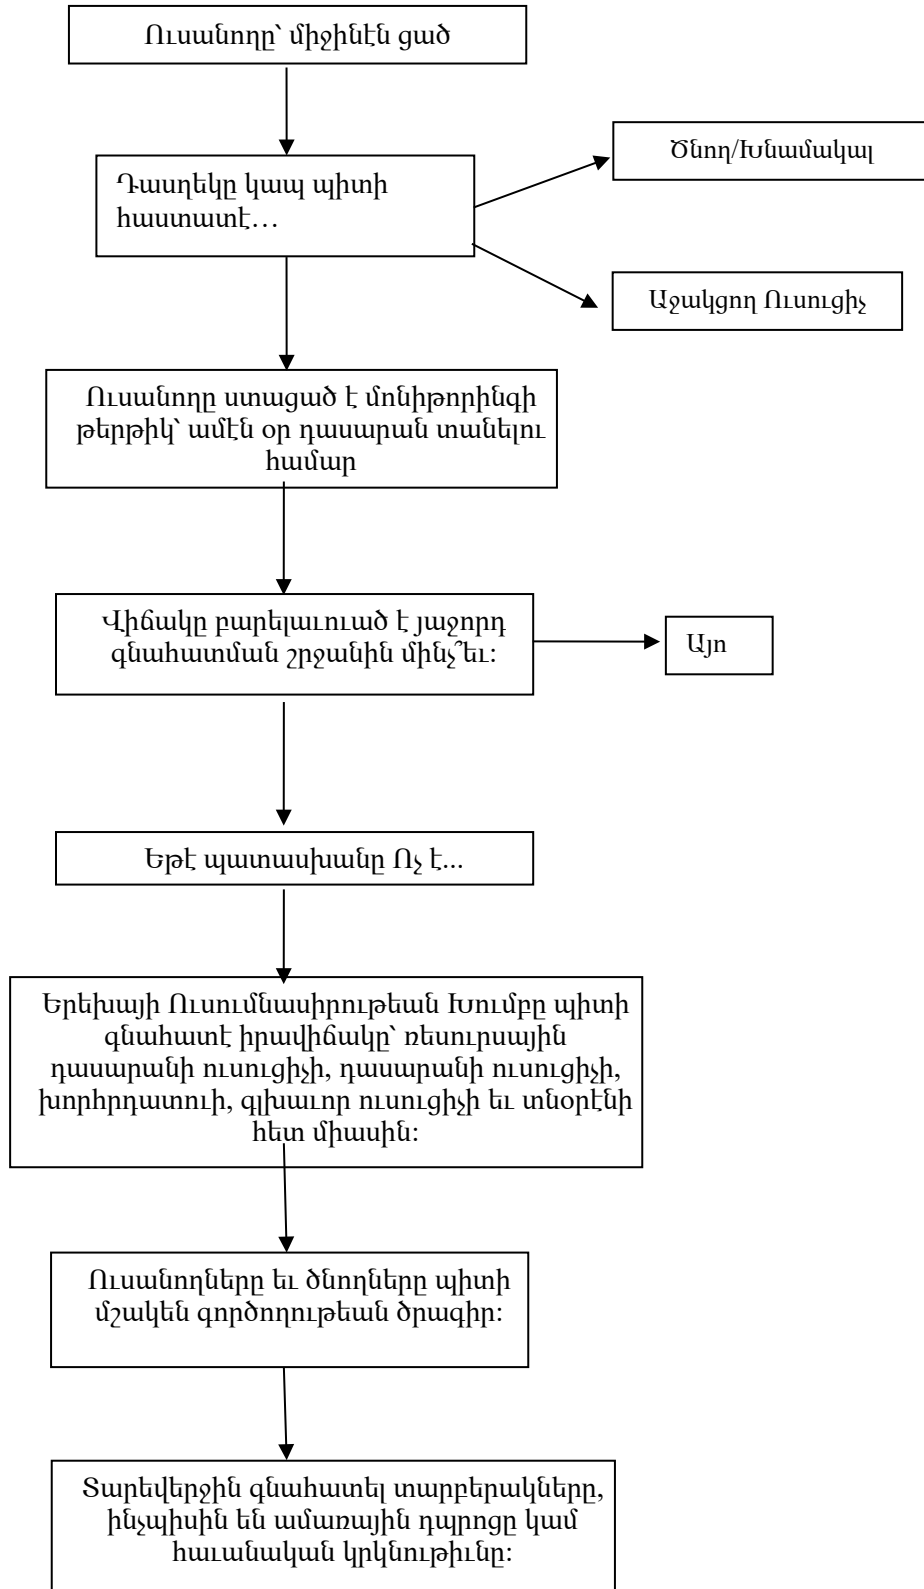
Ուսանողը՝ միջինէն ցած

Դասղեկը կապ պիտի հաստատէ…

Ծնող/Խնամակալ

Աջակցող Ուսուցիչ

Ուսանողը ստացած է մոնիթորինգի թերթիկ՝ ամէն օր դասարան տանելու համար

Վիճակը բարելաւուած է յաջորդ գնահատման շրջանին մինչեւ:

Այո

Եթէ պատասխանը Ոչ է...

Երեխայի Ուսումնասիրութեան Խումբը պիտի գնահատէ իրավիճակը՝ ռեսուրսային դասարանի ուսուցիչի, դասարանի ուսուցիչի, խորհրդատուի, գլխաւոր ուսուցիչի եւ տնօրէնի հետ միասին:

Ուսանողները եւ ծնողները պիտի մշակեն գործողութեան ծրագիր:

Տարեվերջին գնահատել տարբերակները, ինչպիսին են ամառային դպրոցը կամ հաւանական կրկնութիւնը: